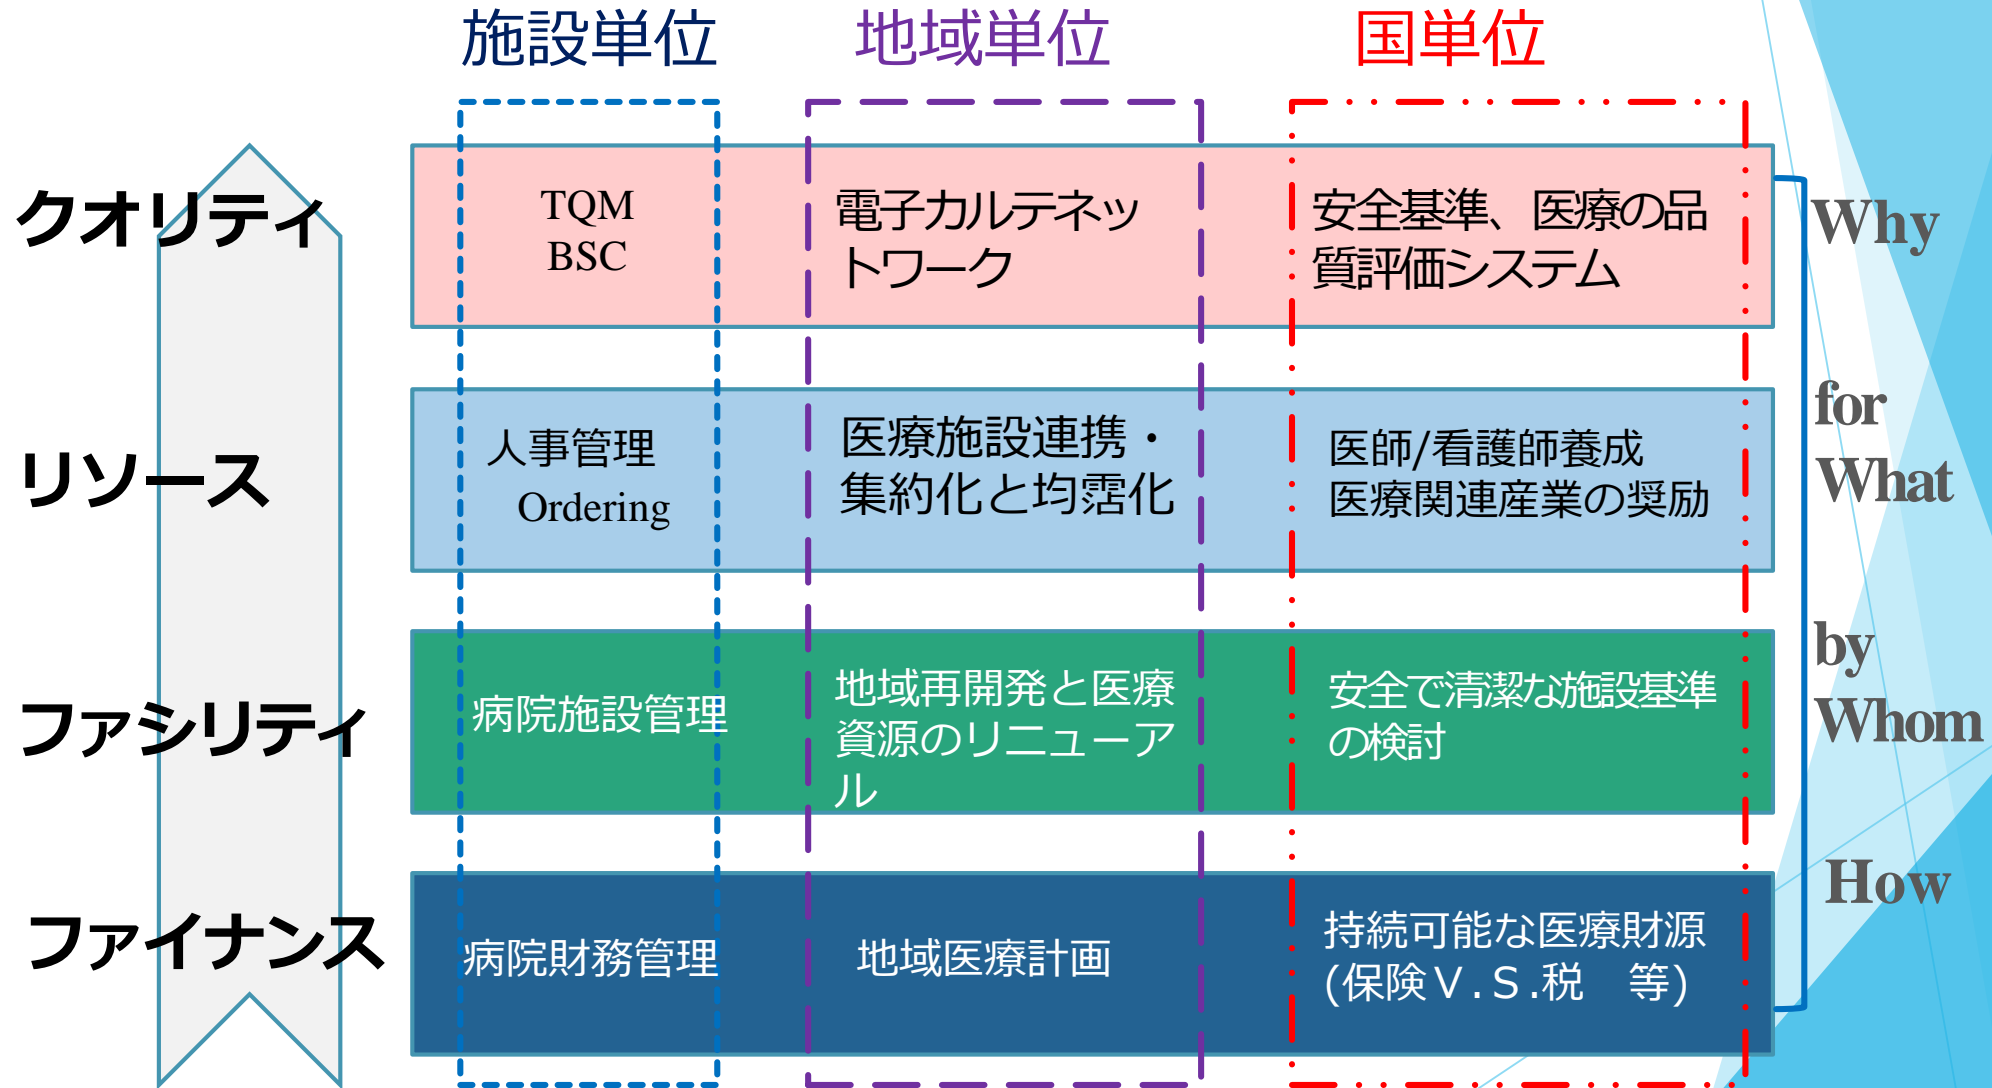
施設単位　地域単位　国単位

クオリティ

TQM
BSC

電子カルテネットワーク

安全基準、医療の品質評価システム

リソース

人事管理
Ordering

医療施設連携・集約化と均霑化

医師/看護師養成
医療関連産業の奨励

ファシリティ

病院施設管理

地域再開発と医療資源のリニューアル

安全で清潔な施設基準の検討

ファイナンス

病院財務管理

地域医療計画

持続可能な医療財源
(保険V.S.税　等)

Why
for
What
by
Whom
How